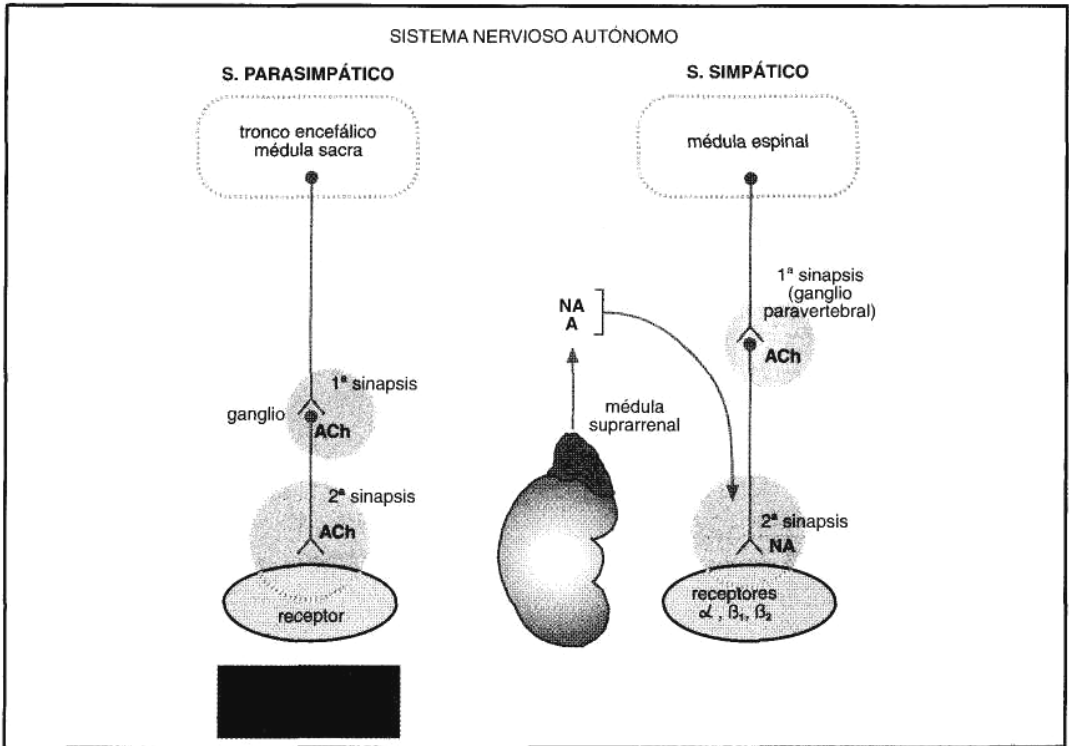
SISTEMA NERVIOSO AUTÓNOMO

S. PARASIMPÁTICO

tronco encefálico
médula sacra

1ª sinapsis

ganglio

ACh

2ª sinapsis

ACh

receptor

NA
A

médula suprarrenal

S. SIMPÁTICO

médula espinal

1ª sinapsis
(ganglio paravertebral)

ACh

2ª sinapsis

NA

receptores
$\alpha$, $\beta_1$, $\beta_2$